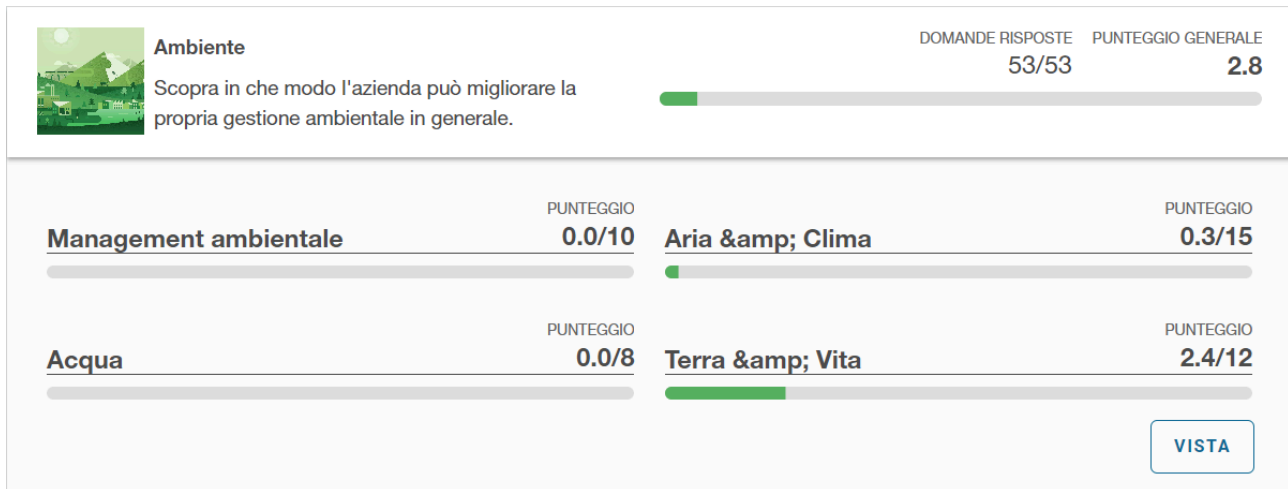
Ambiente

Scopra in che modo l'azienda può migliorare la propria gestione ambientale in generale.

DOMANDE RISPOSTE
53/53

PUNTEGGIO GENERALE
2.8

PUNTEGGIO
Management ambientale
0.0/10

PUNTEGGIO
Aria &amp; Clima
0.3/15

PUNTEGGIO
Acqua
0.0/8

PUNTEGGIO
Terra &amp; Vita
2.4/12

VISTA